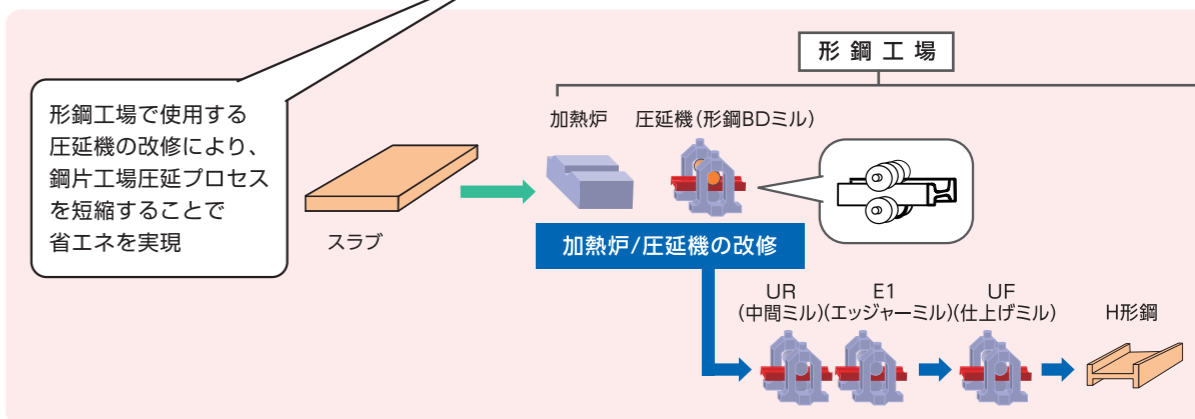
形鋼工場で使用する圧延機の改修により、鋼片工場圧延プロセスを短縮することで省エネを実現

形 鋼 工 場

加熱炉

圧延機（形鋼BDミル）

スラブ

加熱炉/圧延機の改修

UR
（中間ミル）

E1
（エッジャーミル）

UF
（仕上げミル）

H形鋼